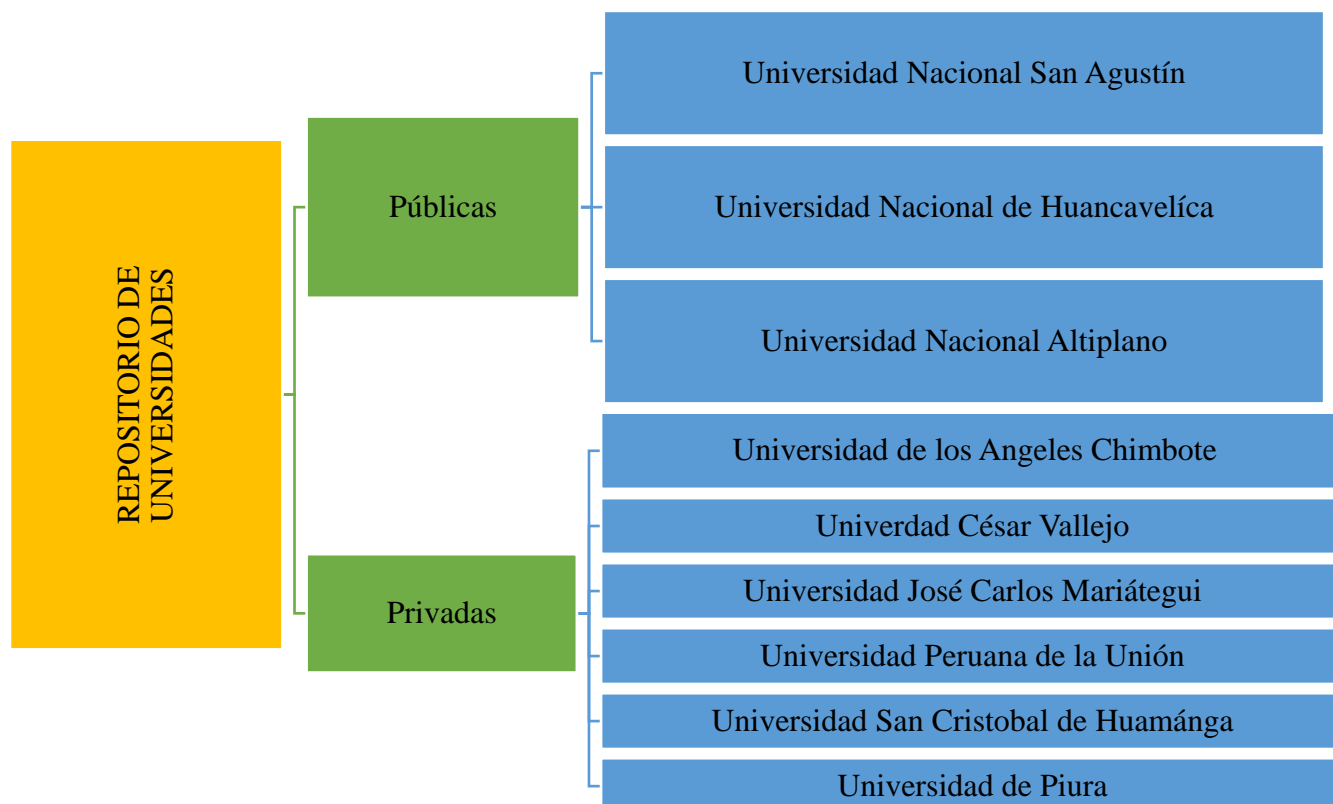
REPOSITORIO DE UNIVERSIDADES

Públicas

Universidad Nacional San Agustín

Universidad Nacional de Huancavelíca

Universidad Nacional Altiplano

Privadas

Universidad de los Angeles Chimbote

Univerdad César Vallejo

Universidad José Carlos Mariátegui

Universidad Peruana de la Unión

Universidad San Cristobal de Huamánga

Universidad de Piura